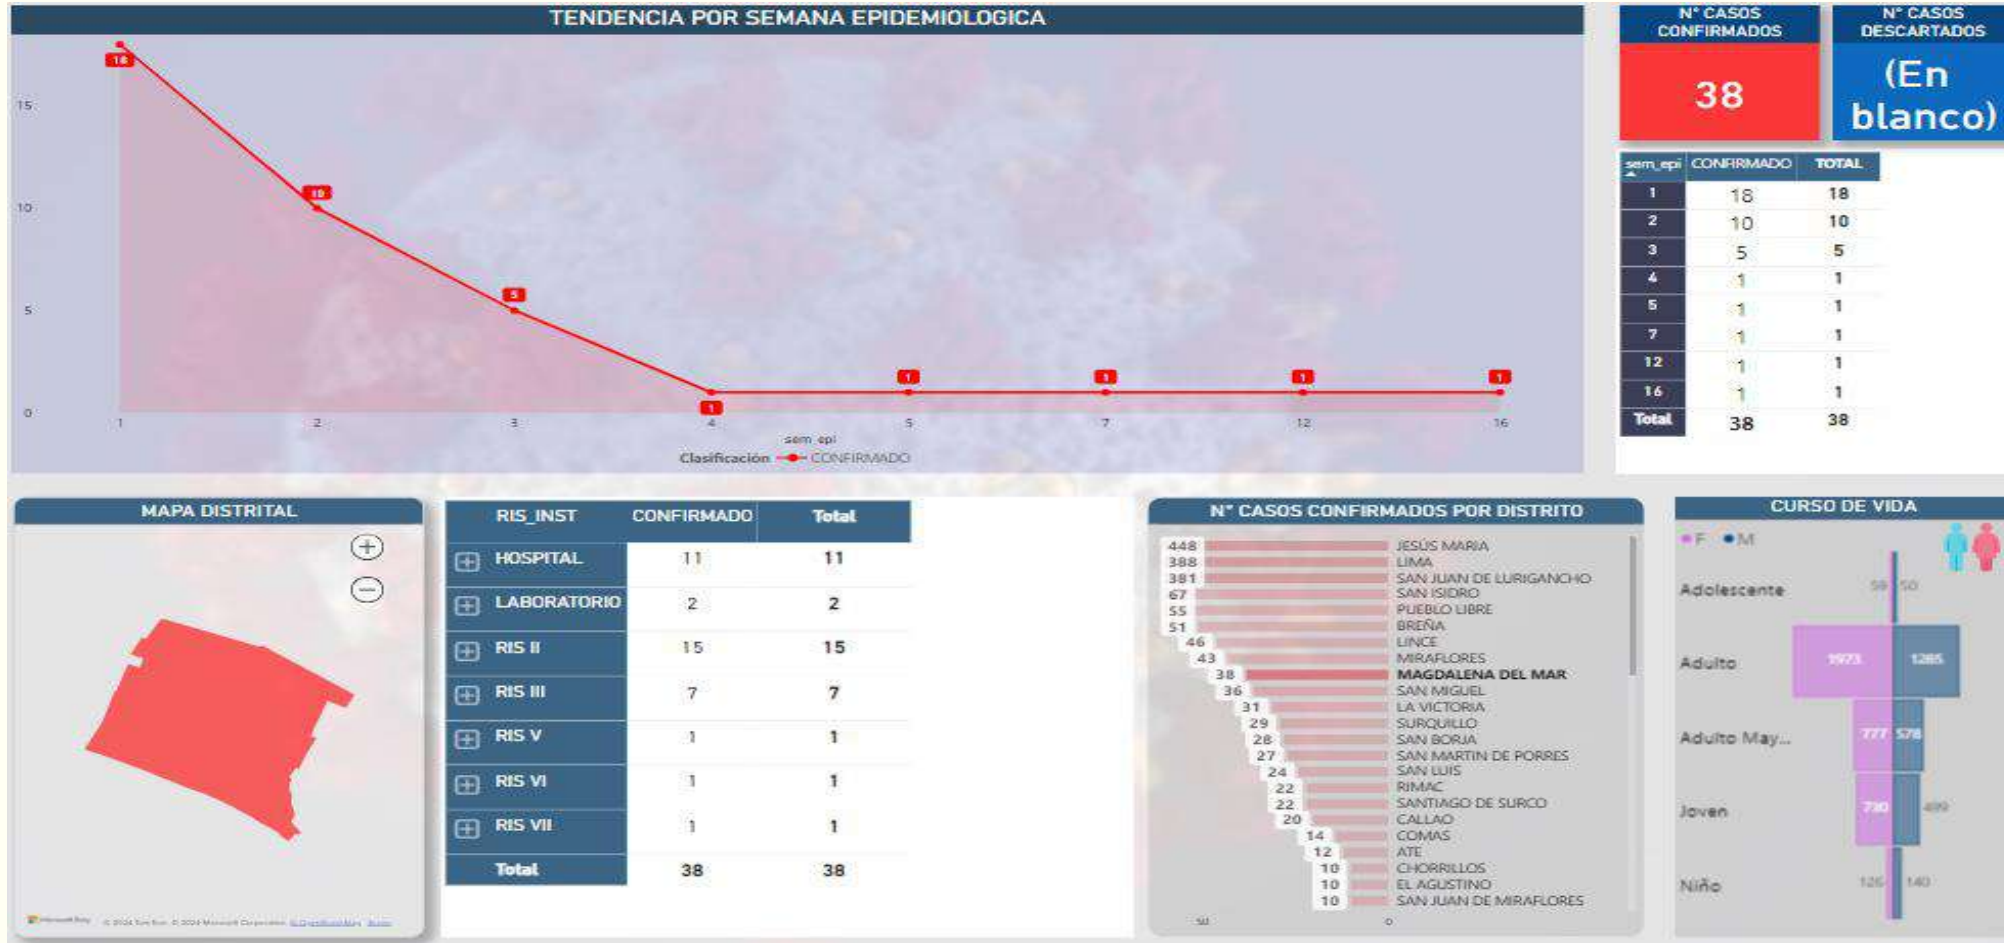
TENDENCIA POR SEMANA EPIDEMIOLOGICA

15
10
5
0

18
10
5
1
1
1
1
1

1 2 3 4 5 7 12 16
sem_epi
Clasificación CONFIRMADO

N° CASOS CONFIRMADOS
38

N° CASOS DESCARTADOS
(En blanco)

| sem_epi | CONFIRMADO | TOTAL |
|---|---|---|
| 1 | 18 | 18 |
| 2 | 10 | 10 |
| 3 | 5 | 5 |
| 4 | 1 | 1 |
| 5 | 1 | 1 |
| 7 | 1 | 1 |
| 12 | 1 | 1 |
| 16 | 1 | 1 |
| Total | 38 | 38 |

MAPA DISTRITAL

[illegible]

| RIS_INST | CONFIRMADO | Total |
|---|---|---|
| HOSPITAL | 11 | 11 |
| LABORATORIO | 2 | 2 |
| RIS II | 15 | 15 |
| RIS III | 7 | 7 |
| RIS V | 1 | 1 |
| RIS VI | 1 | 1 |
| RIS VII | 1 | 1 |
| Total | 38 | 38 |

N° CASOS CONFIRMADOS POR DISTRITO

448 JESÚS MARIA
388 LIMA
381 SAN JUAN DE LURIGANCHO
67 SAN ISIDRO
55 PUEBLO LIBRE
51 BREÑA
46 LINCE
43 MIRAFLORES
38 MAGDALENA DEL MAR
36 SAN MIGUEL
31 LA VICTORIA
29 SURQUILLO
28 SAN BORJA
27 SAN MARTIN DE PORRES
24 SAN LUIS
22 RIMAC
22 SANTIAGO DE SURCO
20 CALLAO
14 COMAS
12 ATE
10 CHORRILLOS
10 EL AGUSTINO
10 SAN JUAN DE MIRAFLORES
50 0

CURSO DE VIDA
F M
Adolescente 59 50
Adulto 1973 1285
Adulto May... 777 578
Joven 730 499
Niño 126 140